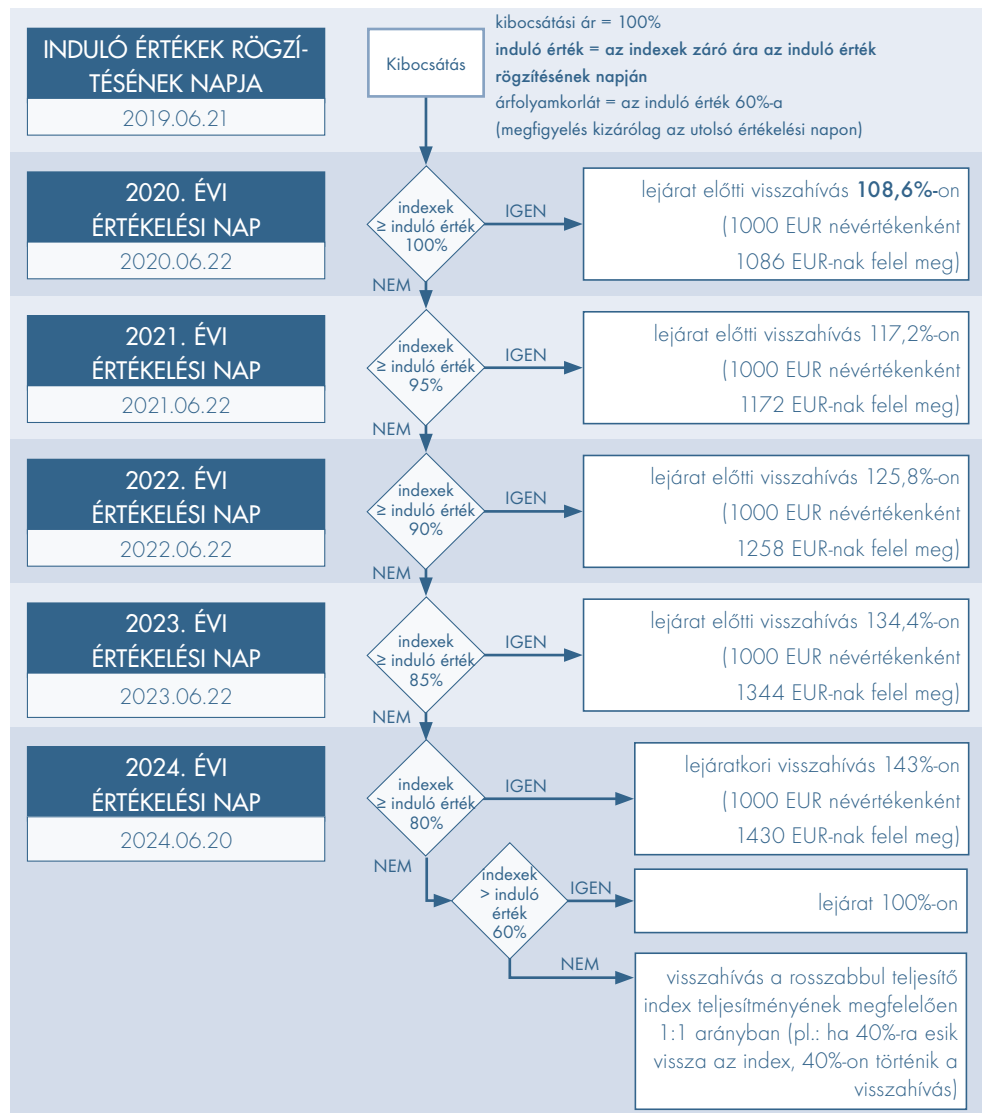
INDULÓ ÉRTÉKEK RÖGZÍTÉSÉNEK NAPJA

2019.06.21

Kibocsátás

kibocsátási ár = 100%
induló érték = az indexek záró ára az induló érték rögzítésének napján
árfolyamkorlát = az induló érték 60%-a
(megfigyelés kizárólag az utolsó értékelési napon)

2020. ÉVI ÉRTÉKELÉSI NAP

2020.06.22

indexek ≥ induló érték 100%

IGEN

lejárat előtti visszahívás 108,6%-on (1000 EUR névértékenként 1086 EUR-nak felel meg)

NEM

2021. ÉVI ÉRTÉKELÉSI NAP

2021.06.22

indexek ≥ induló érték 95%

IGEN

lejárat előtti visszahívás 117,2%-on (1000 EUR névértékenként 1172 EUR-nak felel meg)

NEM

2022. ÉVI ÉRTÉKELÉSI NAP

2022.06.22

indexek ≥ induló érték 90%

IGEN

lejárat előtti visszahívás 125,8%-on (1000 EUR névértékenként 1258 EUR-nak felel meg)

NEM

2023. ÉVI ÉRTÉKELÉSI NAP

2023.06.22

indexek ≥ induló érték 85%

IGEN

lejárat előtti visszahívás 134,4%-on (1000 EUR névértékenként 1344 EUR-nak felel meg)

NEM

2024. ÉVI ÉRTÉKELÉSI NAP

2024.06.20

indexek ≥ induló érték 80%

IGEN

lejáratkori visszahívás 143%-on (1000 EUR névértékenként 1430 EUR-nak felel meg)

NEM

indexek > induló érték 60%

IGEN

lejárat 100%-on

NEM

visszahívás a rosszabbul teljesítő index teljesítményének megfelelően 1:1 arányban (pl.: ha 40%-ra esik vissza az index, 40%-on történik a visszahívás)